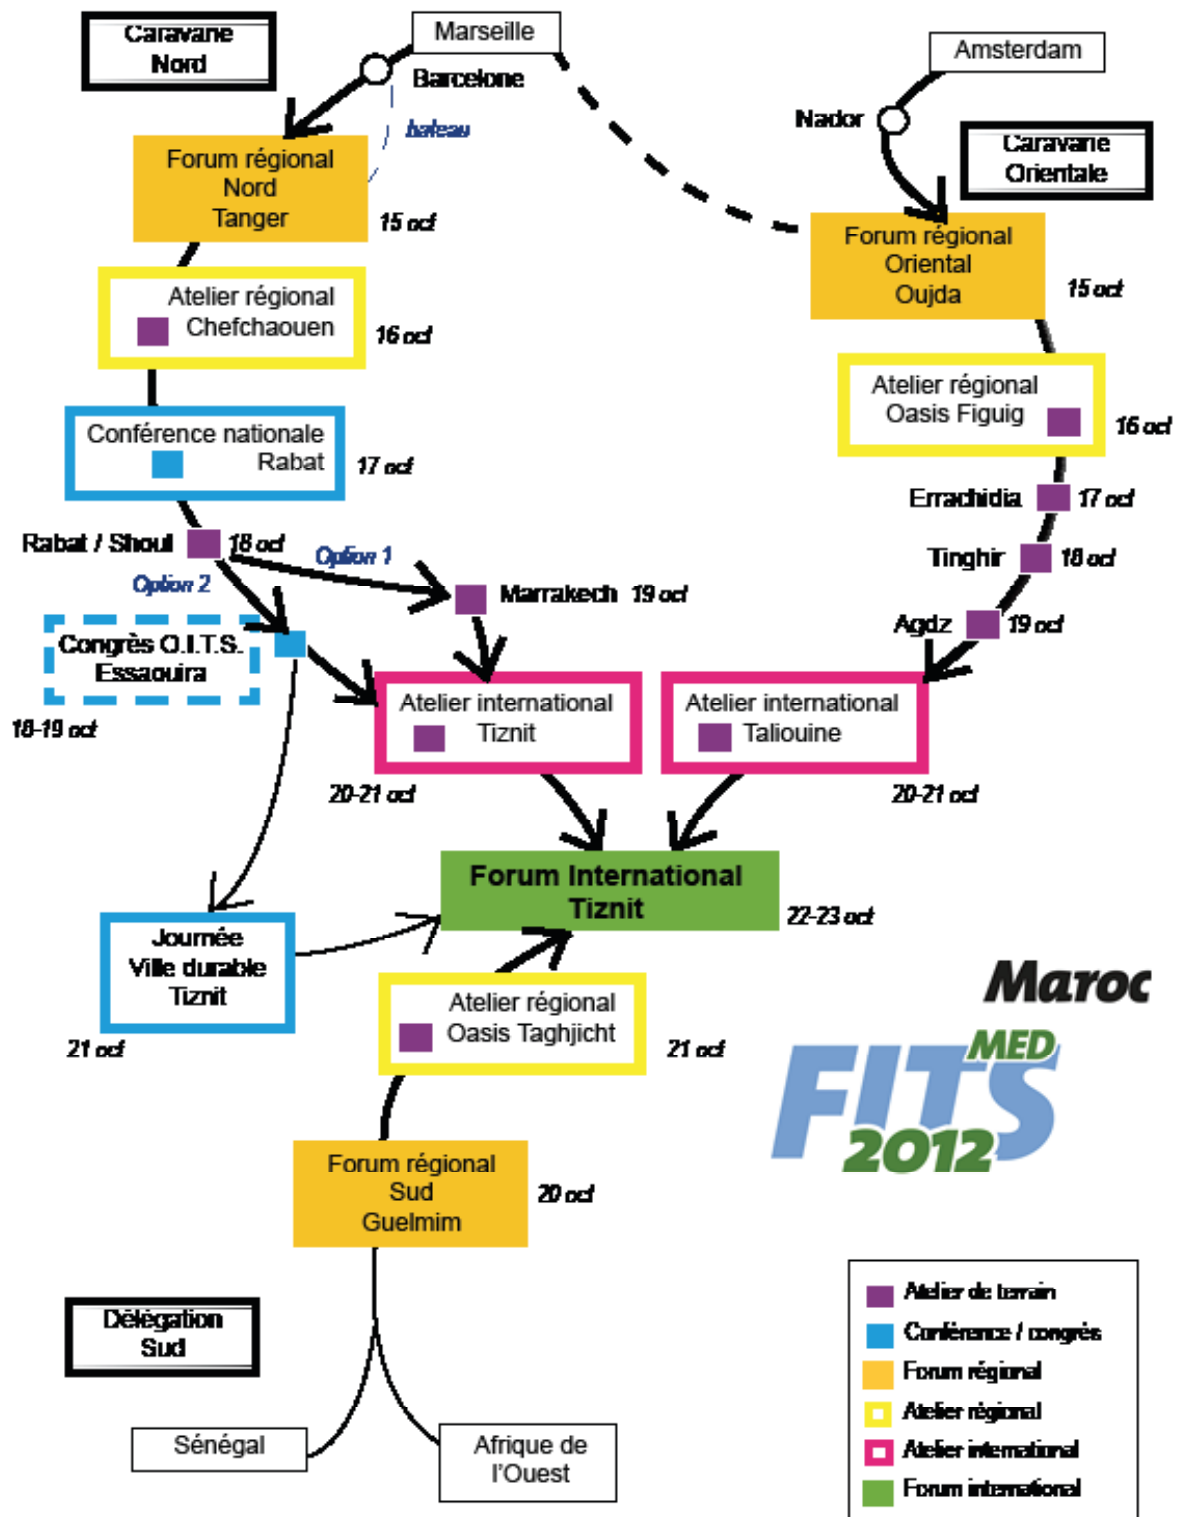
Caravane Nord

Marseille

Barcelone

bateau

Forum régional Nord Tanger

15 oct

Atelier régional Chefchaouen

16 oct

Conférence nationale Rabat

17 oct

Rabat / Shoul

18 oct

Option 1

Option 2

Congrès O.I.T.S. Essaouira

18-19 oct

Marrakech 19 oct

Amsterdam

Nador

Caravane Orientale

Forum régional Oriental Oujda

15 oct

Atelier régional Oasis Figuig

16 oct

Errachidia 17 oct

Tinghir 18 oct

Agdz 19 oct

Atelier international Tiznit

20-21 oct

Atelier international Taliouine

20-21 oct

Forum International Tiznit

22-23 oct

Journée Ville durable Tiznit

21 oct

Atelier régional Oasis Taghjicht

21 oct

Maroc

MED FITS 2012

Forum régional Sud Guelmim

20 oct

Délégation Sud

Sénégal

Afrique de l'Ouest

Atelier de terrain
Conférence / congrès
Forum régional
Atelier régional
Atelier international
Forum international